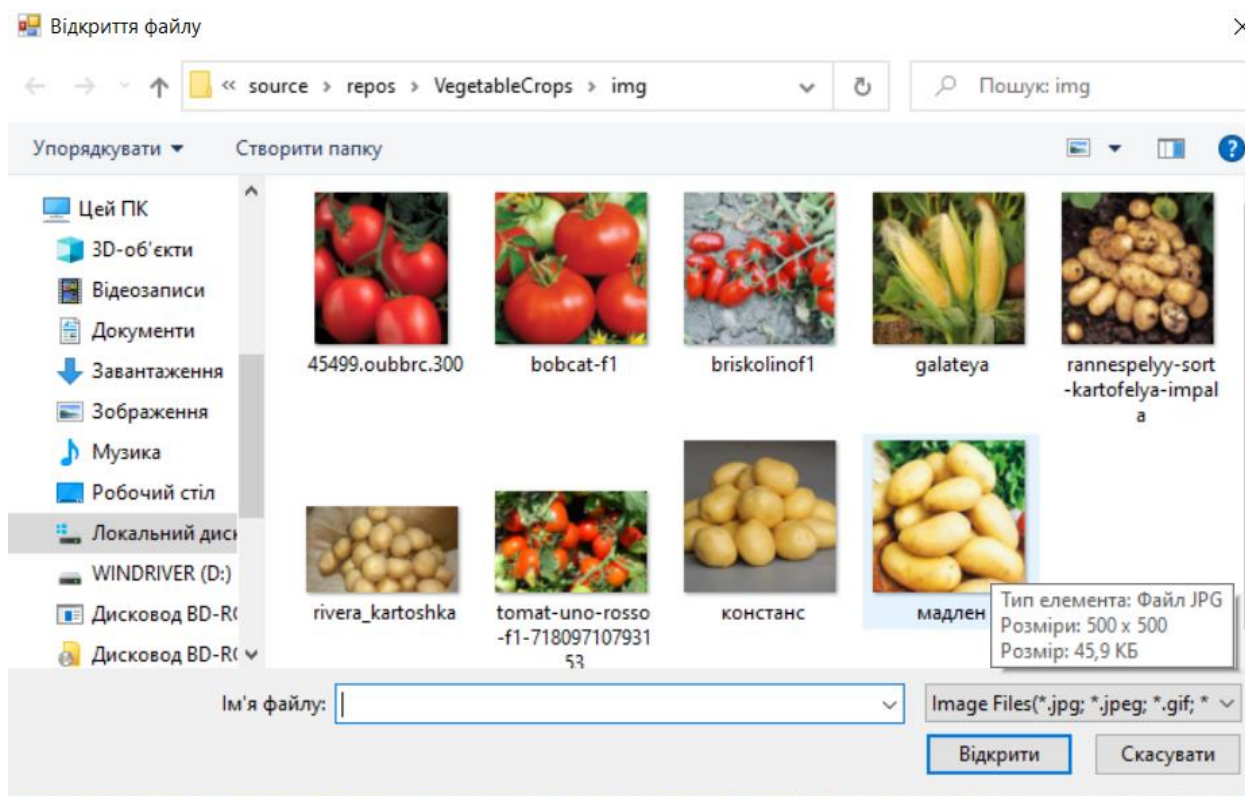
Відкриття файлу

« source › repos › VegetableCrops › img

Пошук: img

Упорядкувати ▾ Створити папку

Цей ПК
3D-об'єкти
Відеозаписи
Документи
Завантаження
Зображення
Музика
Робочий стіл
Локальний диск
WINDRIVER (D:)
Дисковод BD-R
Дисковод BD-R

45499.oubbrc.300
bobcat-f1
briskolinof1
galateya
rannespelyy-sort-kartofelya-impala
rivera_kartoshka
tomat-uno-rosso-f1-71809710793153
констанс
мадлен

Тип елемента: Файл JPG
Розміри: 500 x 500
Розмір: 45,9 КБ

Ім'я файлу:
Image Files(*.jpg; *.jpeg; *.gif; *

Відкрити
Скасувати